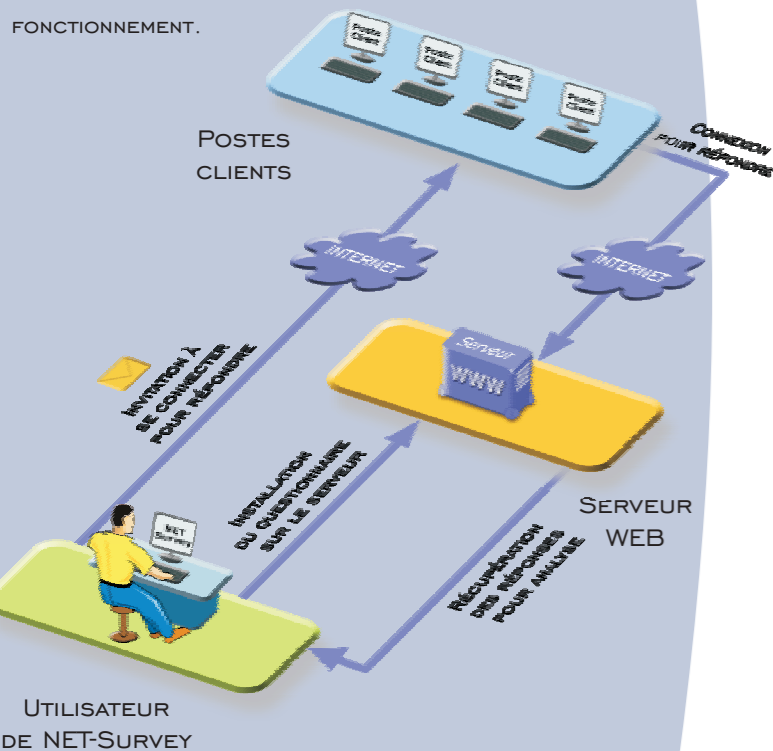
fonctionnement.

Poste Client

Poste Client

Poste Client

Poste Client

Postes clients

Connexion pour répondre

Internet

Internet

Serveur

WWW

Invitation à se connecter pour répondre

Installation du questionnaire sur le serveur

NET Survey

Serveur WEB

Récupération des réponses pour analyse

Utilisateur de NET-Survey